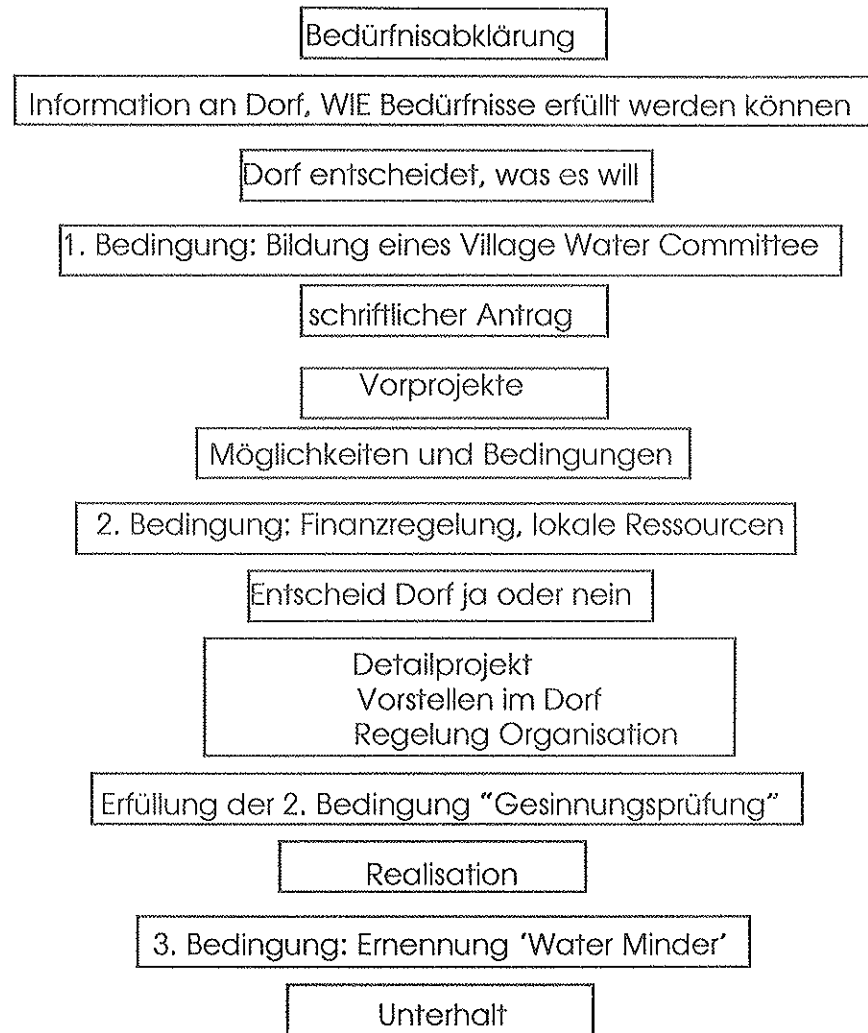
Bedürfnisabklärung

Information an Dorf, WIE Bedürfnisse erfüllt werden können

Dorf entscheidet, was es will

1. Bedingung: Bildung eines Village Water Committee

schriftlicher Antrag

Vorprojekte

Möglichkeiten und Bedingungen

2. Bedingung: Finanzregelung, lokale Ressourcen

Entscheid Dorf ja oder nein

Detailprojekt
Vorstellen im Dorf
Regelung Organisation

Erfüllung der 2. Bedingung "Gesinnungsprüfung"

Realisation

3. Bedingung: Ernennung 'Water Minder'

Unterhalt